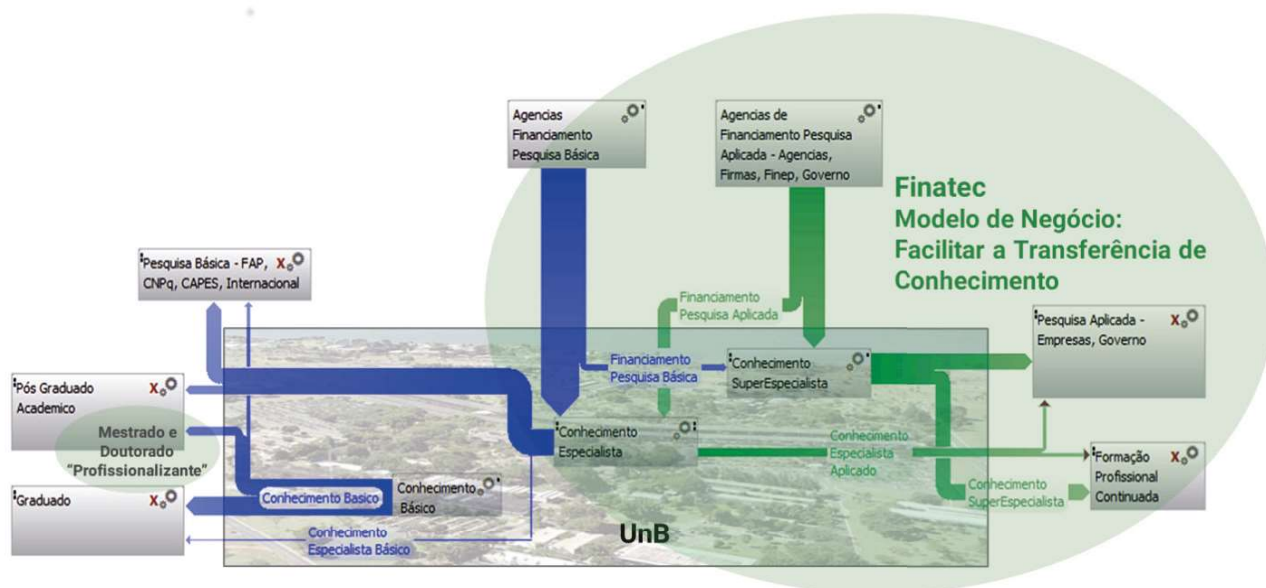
Agencias Financiamento Pesquisa Básica

Agencias de Financiamento Pesquisa Aplicada - Agencias, Firmas, Finep, Governo

Finatec
Modelo de Negócio:
Facilitar a Transferência de Conhecimento

Pesquisa Básica - FAP, CNPq, CAPES, Internacional

Financiamento Pesquisa Aplicada

Pesquisa Aplicada - Empresas, Governo

Financiamento Pesquisa Básica

Conhecimento SuperEspecialista

Pós Graduado Academico

Mestrado e Doutorado "Profissionalizante"

Conhecimento Especialista

Conhecimento Especialista Aplicado

Formação Profissional Continuada

Conhecimento SuperEspecialista

Graduado

Conhecimento Basico

Conhecimento Básico

Conhecimento Especialista Básico

UnB